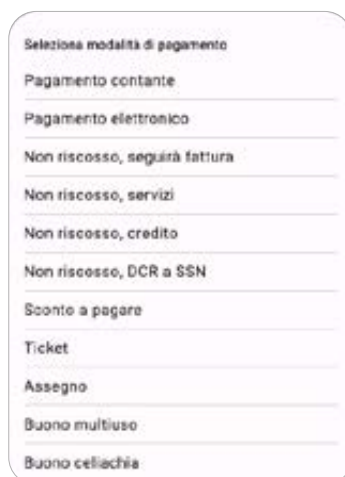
Seleziona modalità di pagamento

Pagamento contante

Pagamento elettronico

Non riscosso, seguirà fattura

Non riscosso, servizi

Non riscosso, credito

Non riscosso, DCR a SSN

Sconto a pagare

Ticket

Assegno

Buono multiuso

Buono celiachia